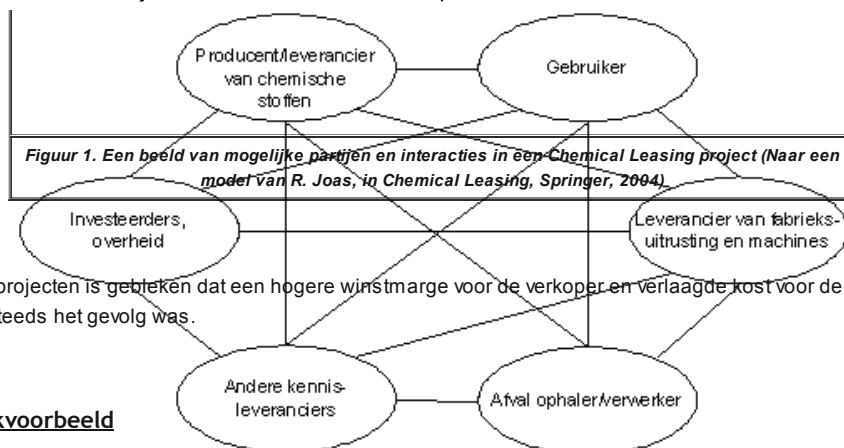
Producent/leverancier van chemische stoffen

Gebruiker

Figuur 1. Een beeld van mogelijke partijen en interacties in een Chemical Leasing project (Naar een model van R. Joas, in Chemical Leasing, Springer, 2004)

Investeerders, overheid

Leverancier van fabrieksuitrusting en machines

projecten is gebleken dat een hogere winstmarge voor de verkoper en verlaagde kost voor de teeds het gevolg was.

Andere kennisleveranciers

Afval ophaler/verwerker

kvoorbeeld